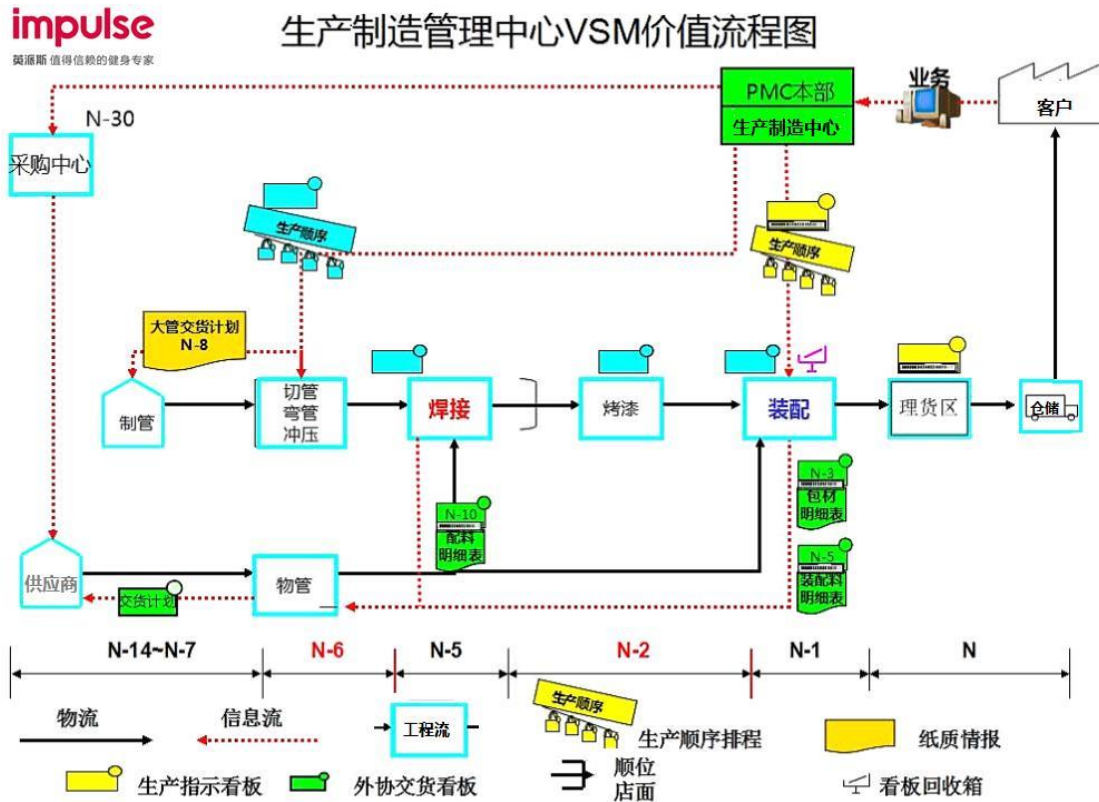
impulse
英派斯 值得信赖的健身专家

生产制造管理中心VSM价值流程图

业务
客户
PMC本部
生产制造中心
N-30
采购中心
生产顺序
生产顺序
大管交货计划
N-8
制管
切管
弯管
冲压
焊接
烤漆
装配
理货区
仓储
N-3
包材
明细表
N-10
配料
明细表
N-5
装配料
明细表
供应商
交货计划
物管

| N-14~N-7 | N-6 | N-5 | N-2 | N-1 | N |
|---|---|---|---|---|---|

物流
信息流
工程流
生产顺序
生产顺序排程
纸质情报
生产指示看板
外协交货看板
顺位
店面
看板回收箱